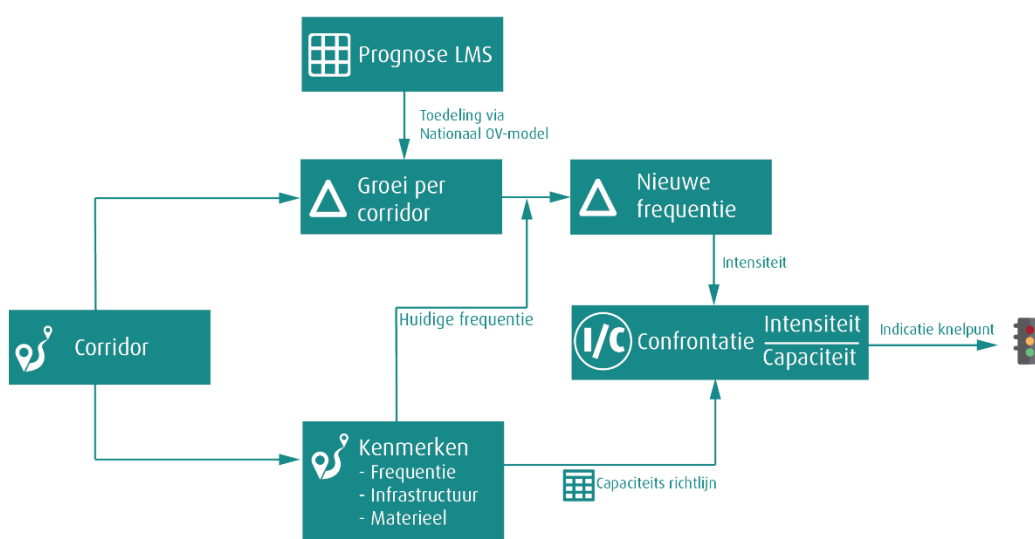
Prognose LMS

Toedeling via Nationaal OV-model

Groei per corridor

Nieuwe frequentie

Intensiteit

Corridor

Huidige frequentie

I/C Confrontatie $\frac{\text{Intensiteit}}{\text{Capaciteit}}$

Indicatie knelpunt

Kenmerken
- Frequentie
- Infrastructuur
- Materieel

Capaciteits richtlijn